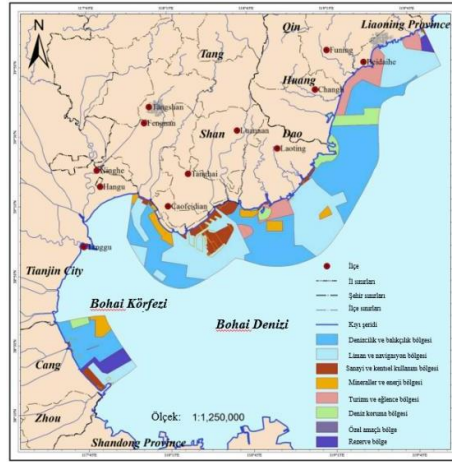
N

Qin

Liaoning Province

Tang

Funing

Beidaihe

Huang

Qianxi

Changli

Tangshan

Fengrun

Shun

Luannan

Dao

Laoting

Ninghe

Hangu

Tanghai

Caofeidian

Tanggu

Tianjin City

Bohai Körfezi

Bohai Denizi

Cang

Zhou

Shandong Province

Ölçek: 1:1,250,000

İlçe

İl sınırları

Şehir sınırları

İlçe sınırları

Kıyı şeridi

Denizcilik ve balıkçılık bölgesi

Liman ve navigasyon bölgesi

Sanayi ve kentsel kullanım bölgesi

Mineraller ve enerji bölgesi

Turizm ve eğlence bölgesi

Deniz koruma bölgesi

Özel amaçlı bölge

Reserve bölge